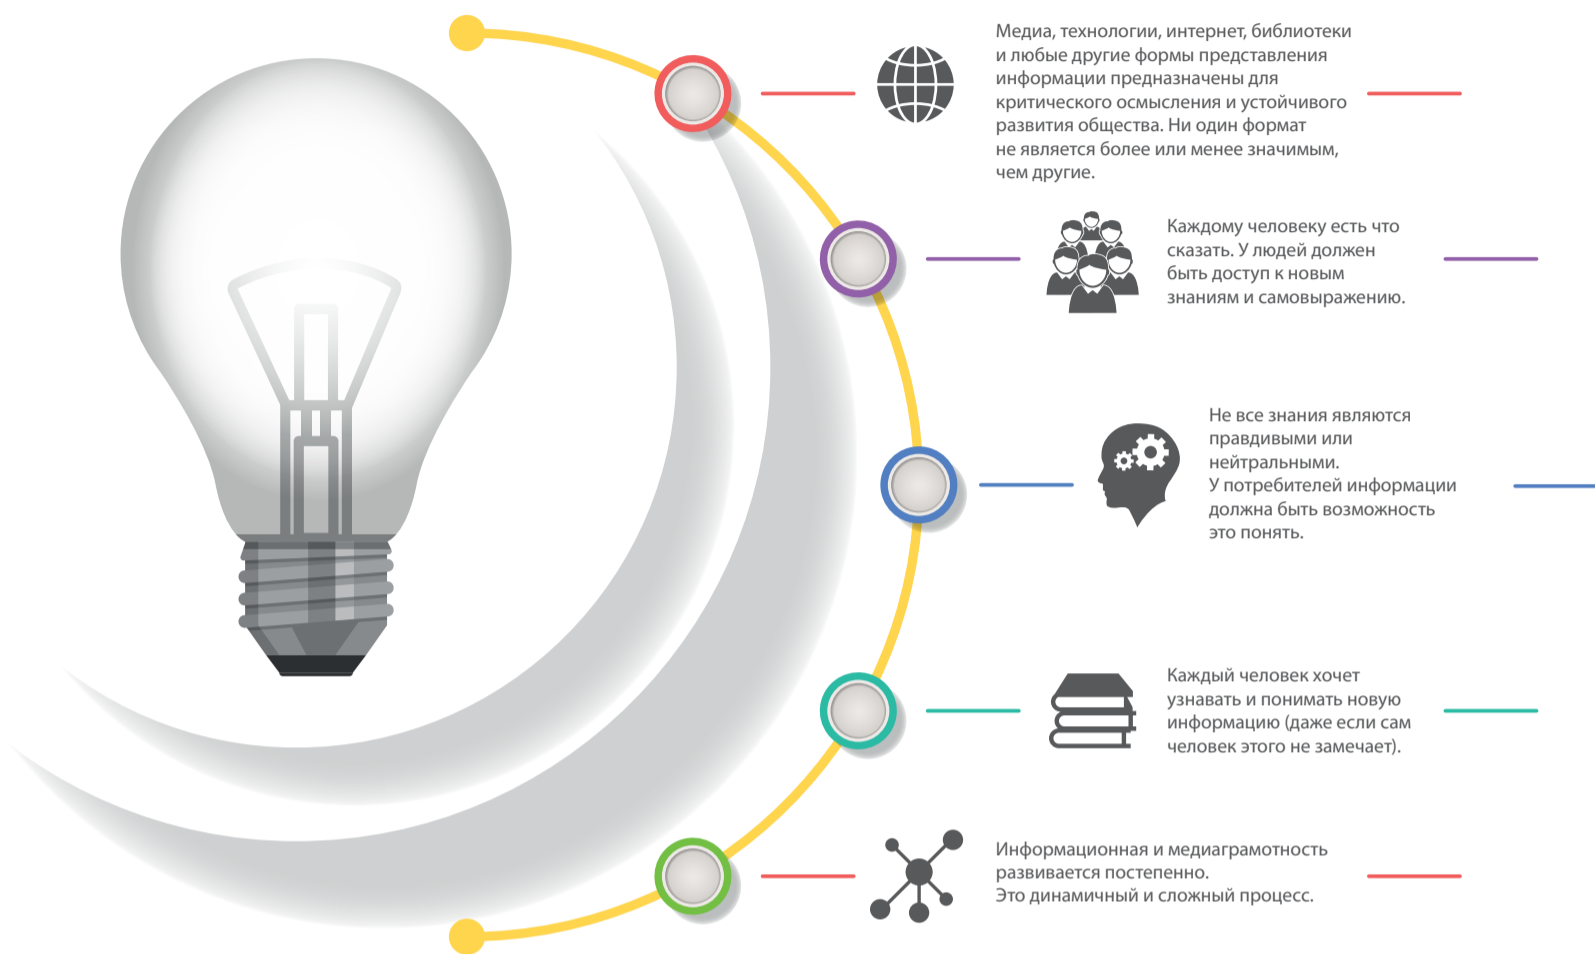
Медиа, технологии, интернет, библиотеки и любые другие формы представления информации предназначены для критического осмысления и устойчивого развития общества. Ни один формат не является более или менее значимым, чем другие.

Каждому человеку есть что сказать. У людей должен быть доступ к новым знаниям и самовыражению.

Не все знания являются правдивыми или нейтральными. У потребителей информации должна быть возможность это понять.

Каждый человек хочет узнавать и понимать новую информацию (даже если сам человек этого не замечает).

Информационная и медиаграмотность развивается постепенно. Это динамичный и сложный процесс.